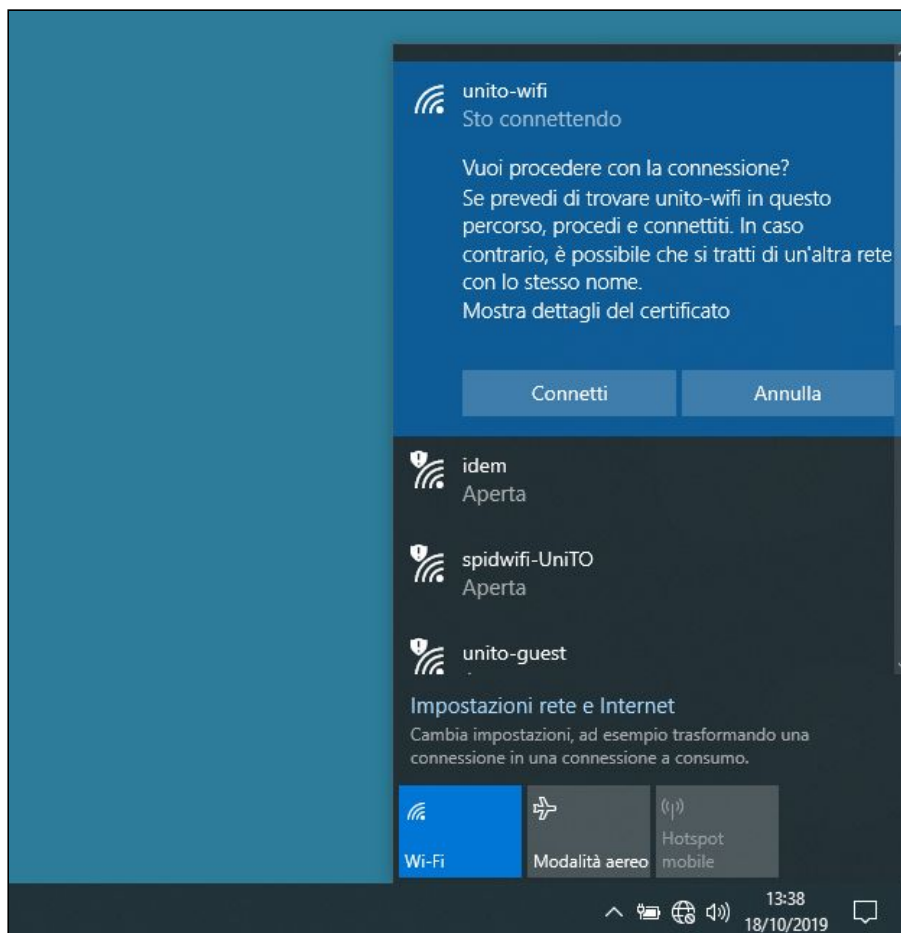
unito-wifi
Sto connettendo

Vuoi procedere con la connessione?
Se prevedi di trovare unito-wifi in questo percorso, procedi e connettiti. In caso contrario, è possibile che si tratti di un'altra rete con lo stesso nome.
Mostra dettagli del certificato

Connetti
Annulla

idem
Aperta

spidwifi-UniTO
Aperta

unito-guest

Impostazioni rete e Internet
Cambia impostazioni, ad esempio trasformando una connessione in una connessione a consumo.

Wi-Fi
Modalità aereo
Hotspot mobile

13:38
18/10/2019